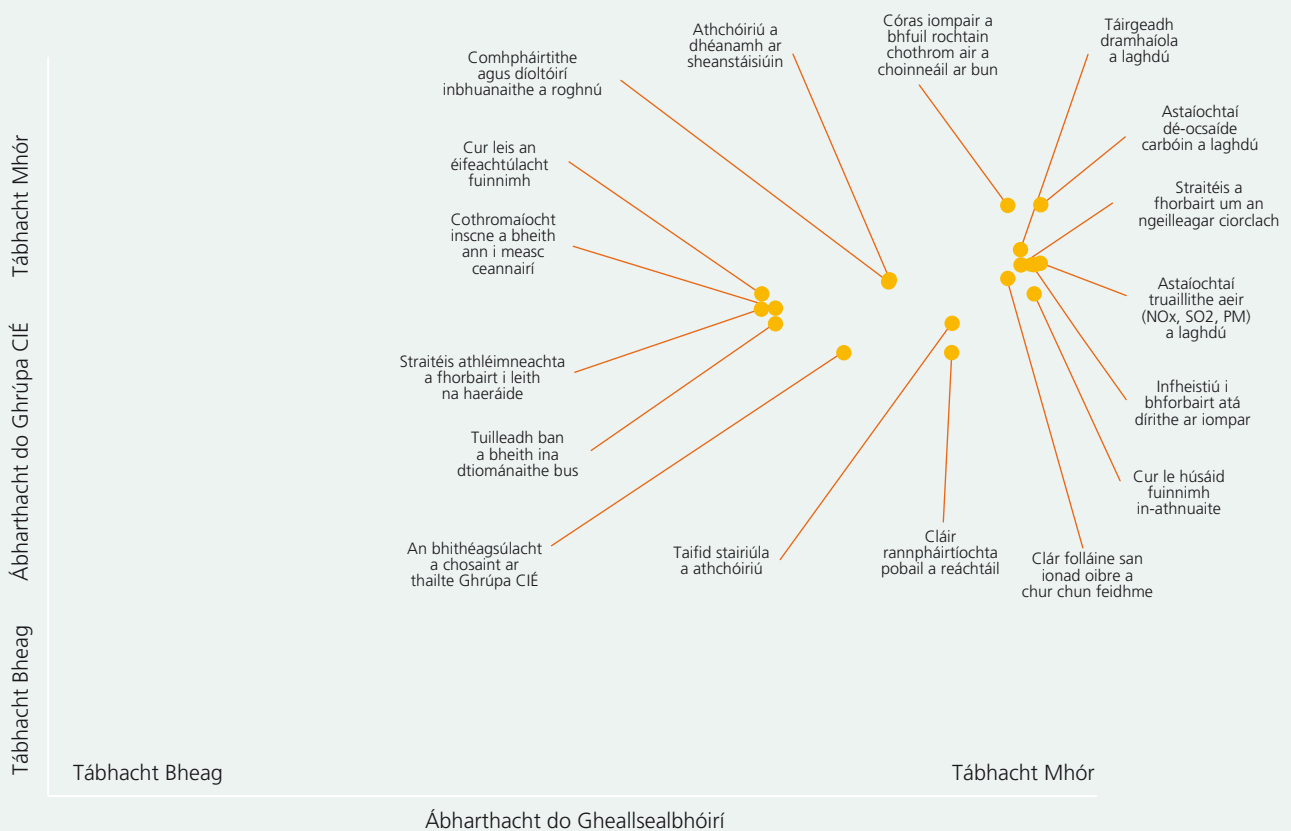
Tábhacht Mhór

Ábharthacht do Ghrúpa CIÉ

Tábhacht Bheag

Comhpháirtithe agus díoltóirí inbhuanaithe a roghnú

Athchóiriú a dhéanamh ar sheanstáisiúin

Córas iompair a bhfuil rochtain chothrom air a choinneáil ar bun

Táirgeadh dramhaíola a laghdú

Astaíochtaí dé-ocsaíde carbóin a laghdú

Straitéis a fhorbairt um an ngeilleagar ciorclach

Cur leis an éifeachtúlacht fuinnimh

Cothromaíocht inscne a bheith ann i measc ceannairí

Astaíochtaí truaillithe aeir (NOx, SO2, PM) a laghdú

Straitéis athléimneachta a fhorbairt i leith na haeráide

Infheistiú i bhforbairt atá dírithe ar iompar

Tuilleadh ban a bheith ina dtiománaithe bus

Cur le húsáid fuinnimh in-athnuaite

An bhithéagsúlacht a chosaint ar thailte Ghrúpa CIÉ

Taifid stairiúla a athchóiriú

Cláir rannpháirtíochta pobail a reáchtáil

Clár folláine san ionad oibre a chur chun feidhme

Tábhacht Bheag

Tábhacht Mhór

Ábharthacht do Gheallsealbhóirí